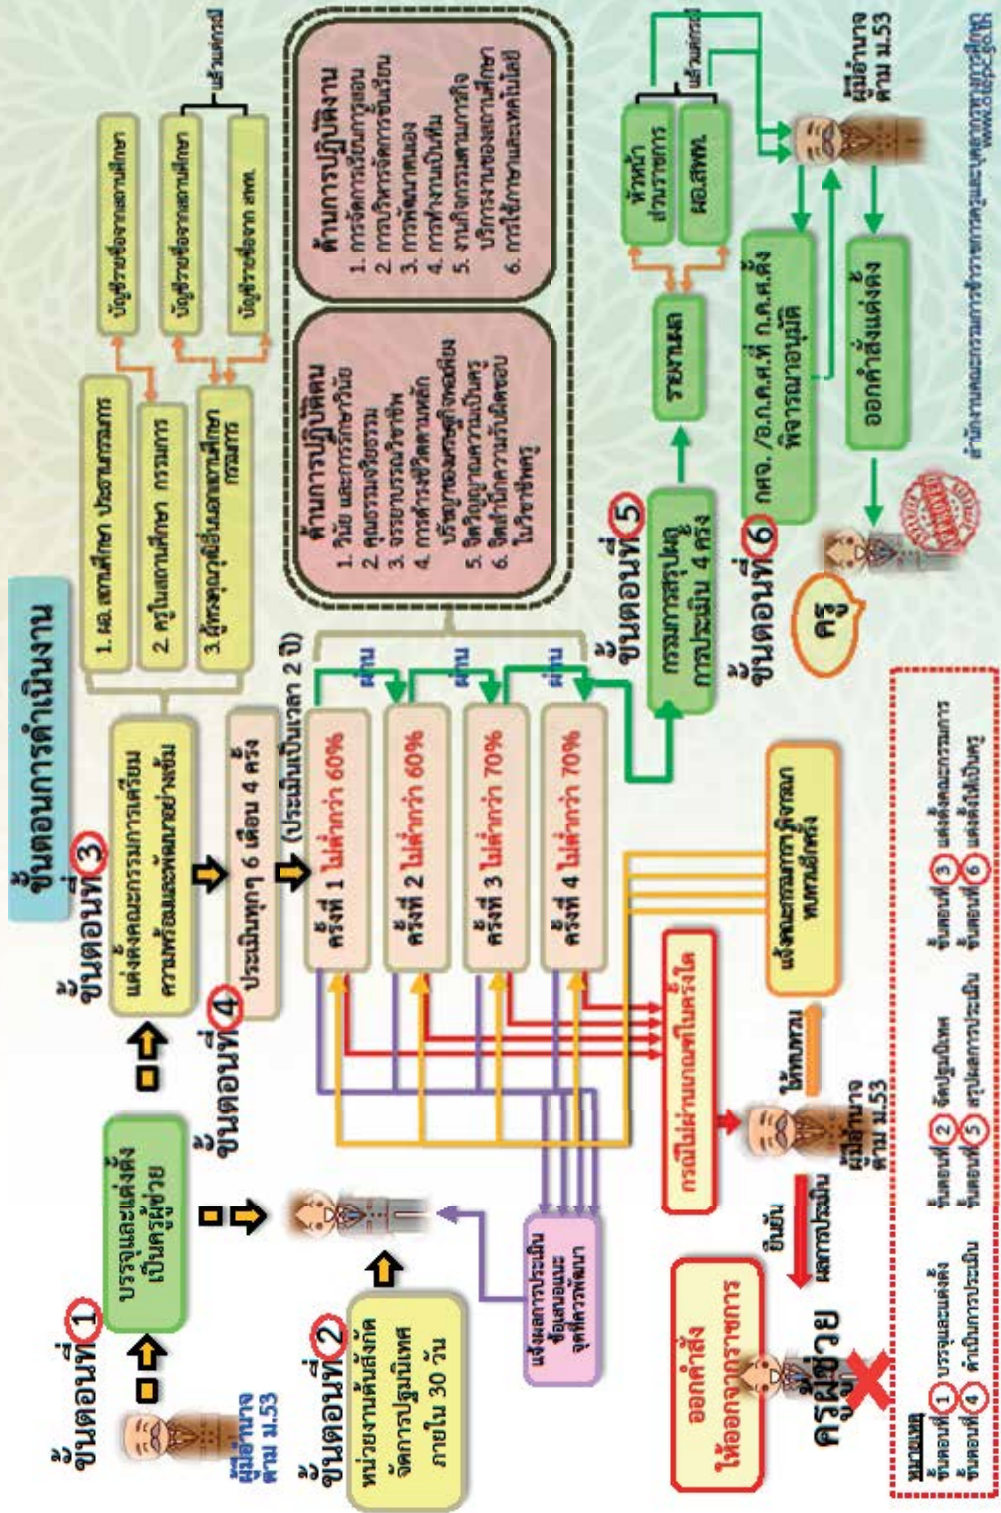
ขั้นตอนการดำเนินงาน

ขั้นตอนที่ 1

ผู้มีอำนาจ ตาม ม.53

บรรจุและแต่งตั้งเป็นครูผู้ช่วย

ขั้นตอนที่ 2

หน่วยงานต้นสังกัด จัดการปฐมนิเทศ ภายใน 30 วัน

ขั้นตอนที่ 3

แต่งตั้งคณะกรรมการเตรียมความพร้อมและพัฒนาอย่างเข้ม

1. ผอ.สถานศึกษา ประธานกรรมการ

2. ครูในสถานศึกษา กรรมการ

3. ผู้ทรงคุณวุฒิอื่นนอกสถานศึกษา กรรมการ

บัญชีรายชื่อจากสถานศึกษา

บัญชีรายชื่อจากสถานศึกษา

บัญชีรายชื่อจาก สพท.

แล้วแต่กรณี

ขั้นตอนที่ 4

ประเมินทุกๆ 6 เดือน 4 ครั้ง

(ประเมินเป็นเวลา 2 ปี)

ครั้งที่ 1 ไม่ต่ำกว่า 60%

ครั้งที่ 2 ไม่ต่ำกว่า 60%

ครั้งที่ 3 ไม่ต่ำกว่า 70%

ครั้งที่ 4 ไม่ต่ำกว่า 70%

ผ่าน

ผ่าน

ผ่าน

ด้านการปฏิบัติตน
1. วินัย และการรักษาวินัย
2. คุณธรรมจริยธรรม
3. จรรยาบรรณวิชาชีพ
4. การดำรงชีวิตตามหลักปรัชญาของเศรษฐกิจพอเพียง
5. จิตวิญญาณความเป็นครู
6. จิตสำนึกความรับผิดชอบในวิชาชีพครู

ด้านการปฏิบัติงาน
1. การจัดการเรียนการสอน
2. การบริหารจัดการชั้นเรียน
3. การพัฒนาตนเอง
4. การทำงานเป็นทีม
5. งานกิจกรรมพัฒนาผู้เรียน/บริการงานของสถานศึกษา
6. การใช้ภาษาและเทคโนโลยี

แจ้งผลการประเมินข้อเสนอแนะ จุดที่ควรพัฒนา

แจ้งคณะกรรมการสรุปผลทบทวนอีกครั้ง

กรณีไม่ผ่านเกณฑ์ในครั้งใด

ให้ทบทวน

ผู้มีอำนาจ ตาม ม.53

ยืนยันผลการประเมิน

ออกคำสั่งให้ออกจากราชการ

ครูผู้ช่วย

ขั้นตอนที่ 5

กรรมการสรุปผลการประเมิน 4 ครั้ง

รายงานผล

หัวหน้าส่วนราชการ

ผอ.สพท.

แล้วแต่กรณี

แล้วแต่กรณี

ผู้มีอำนาจ ตาม ม.53

ขั้นตอนที่ 6

กศจ. /อ.ก.ค.ศ.ที่ ก.ค.ศ.ตั้ง พิจารณาอนุมัติ

ออกคำสั่งแต่งตั้ง

ครู

หมายเหตุ
ขั้นตอนที่ 1 บรรจุและแต่งตั้ง
ขั้นตอนที่ 2 จัดปฐมนิเทศ
ขั้นตอนที่ 3 แต่งตั้งคณะกรรมการ
ขั้นตอนที่ 4 ดำเนินการประเมิน
ขั้นตอนที่ 5 สรุปผลการประเมิน
ขั้นตอนที่ 6 แต่งตั้งให้เป็นครู

สำนักงานคณะกรรมการข้าราชการครูและบุคลากรทางการศึกษา www.otepc.go.th